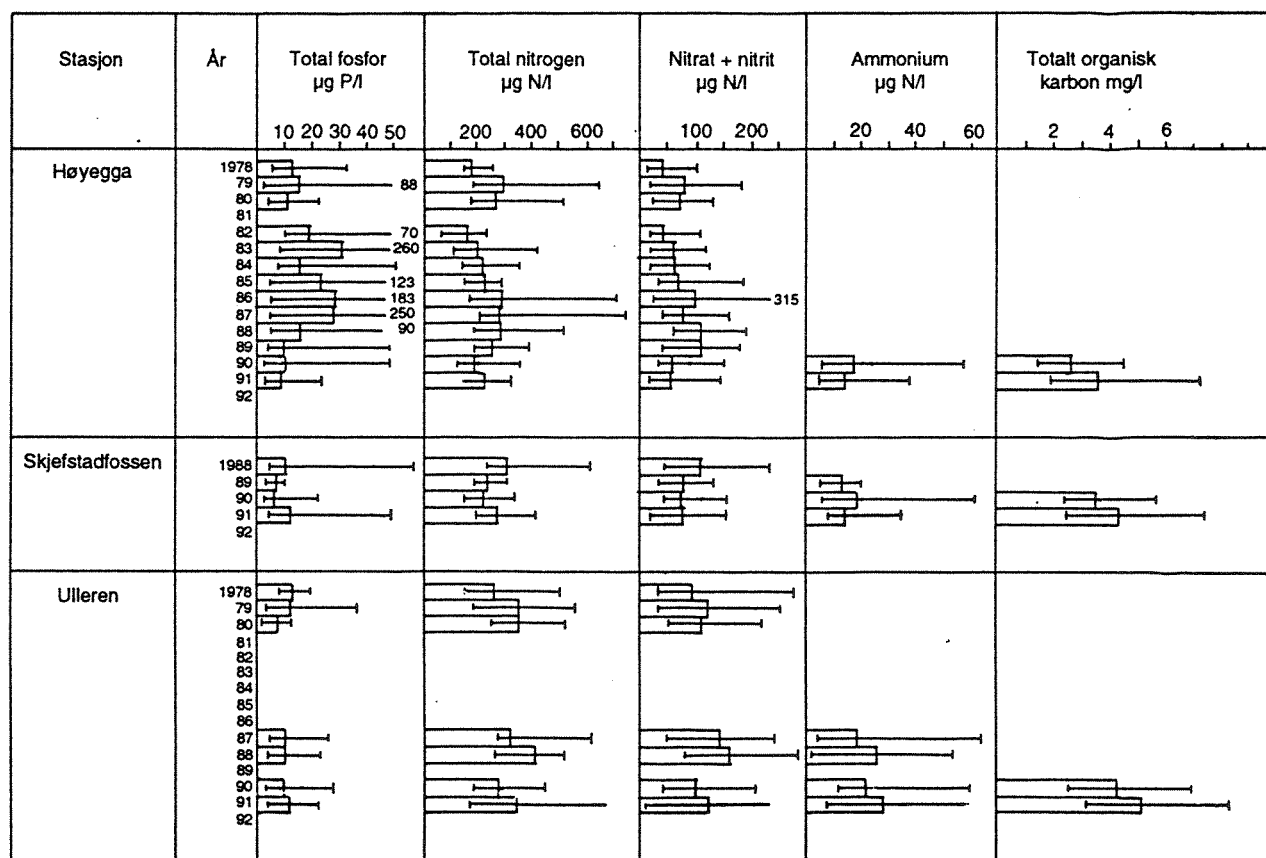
| Stasjon | År | Total fosfor µg P/l | Total nitrogen µg N/l | Nitrat + nitrit µg N/l | Ammonium µg N/l | Totalt organisk karbon mg/l |
|---|---|---|---|---|---|---|
| | | 10 20 30 40 50 | 200 400 600 | 100 200 | 20 40 60 | 2 4 6 |
| Høyegga | 1978 79 80 81 82 83 84 85 86 87 88 89 90 91 92 | 88 70 260 123 183 250 90 | | 315 | | |
| Skjefstadfossen | 1988 89 90 91 92 | | | | | |
| Ulleren | 1978 79 80 81 82 83 84 85 86 87 88 89 90 91 92 | | | | | |